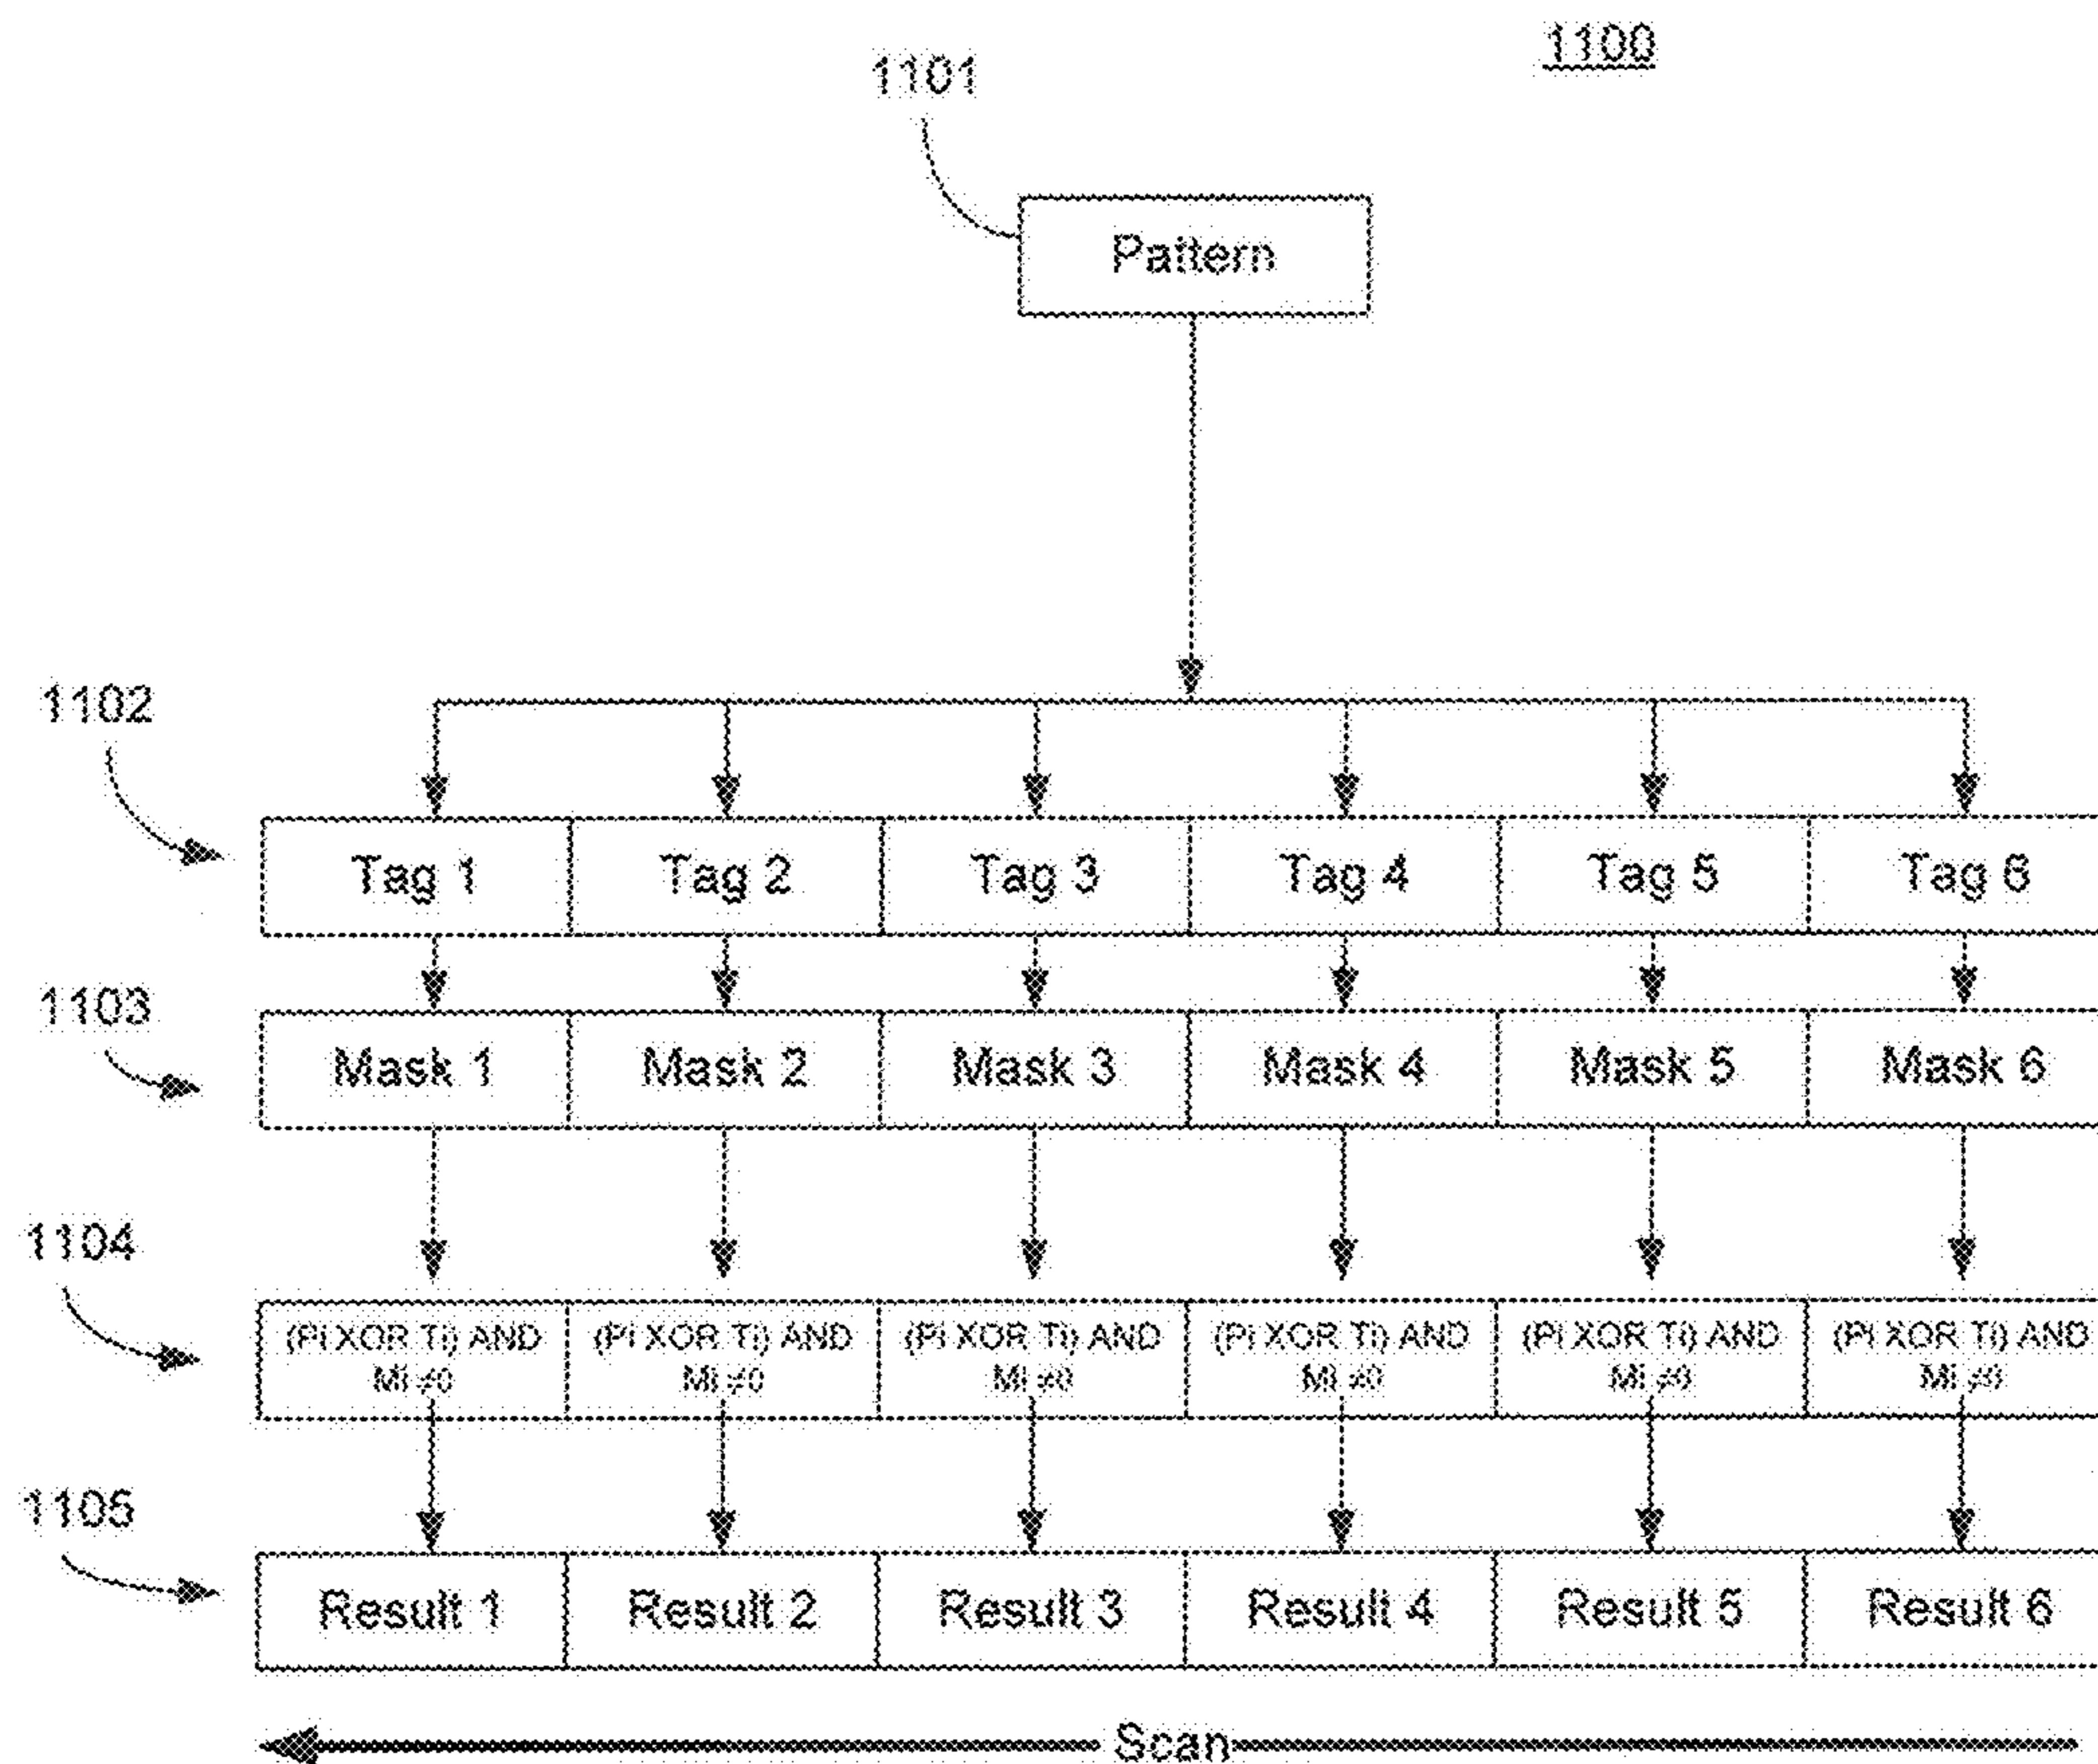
1100

1101

Pattern

1102

| Tag 1 | Tag 2 | Tag 3 | Tag 4 | Tag 5 | Tag 6 |
|---|---|---|---|---|---|

1103

| Mask 1 | Mask 2 | Mask 3 | Mask 4 | Mask 5 | Mask 6 |
|---|---|---|---|---|---|

1104

| (Pi XOR Ti) AND Mi $\neq 0$ | (Pi XOR Ti) AND Mi $\neq 0$ | (Pi XOR Ti) AND Mi $\neq 0$ | (Pi XOR Ti) AND Mi $\neq 0$ | (Pi XOR Ti) AND Mi $\neq 0$ | (Pi XOR Ti) AND Mi $\neq 0$ |
|---|---|---|---|---|---|

1105

| Result 1 | Result 2 | Result 3 | Result 4 | Result 5 | Result 6 |
|---|---|---|---|---|---|

Scan